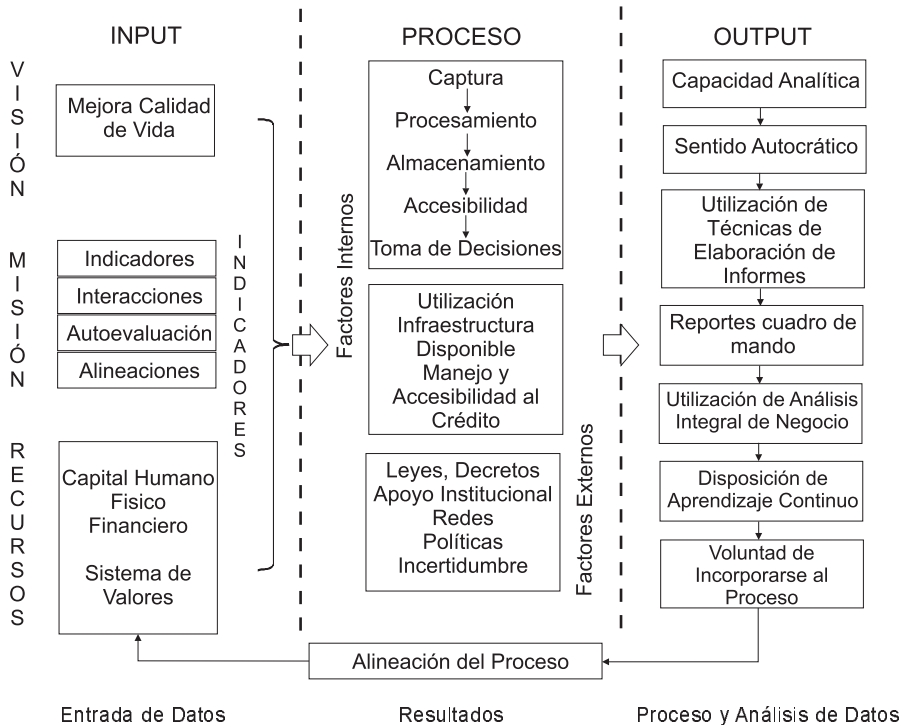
INPUT

PROCESO

OUTPUT

VISIÓN

Mejora Calidad de Vida

MISIÓN

Indicadores

Interacciones

Autoevaluación

Alineaciones

RECURSOS

Capital Humano
Fisico
Financiero

Sistema de Valores

INDICADORES

Factores Internos

Captura
Procesamiento
Almacenamiento
Accesibilidad
Toma de Decisiones

Utilización Infraestructura Disponible Manejo y Accesibilidad al Crédito

Leyes, Decretos
Apoyo Institucional
Redes
Políticas
Incertidumbre

Factores Externos

Capacidad Analítica

Sentido Autocrático

Utilización de Técnicas de Elaboración de Informes

Reportes cuadro de mando

Utilización de Análisis Integral de Negocio

Disposición de Aprendizaje Continuo

Voluntad de Incorporarse al Proceso

Alineación del Proceso

Entrada de Datos

Resultados

Proceso y Análisis de Datos